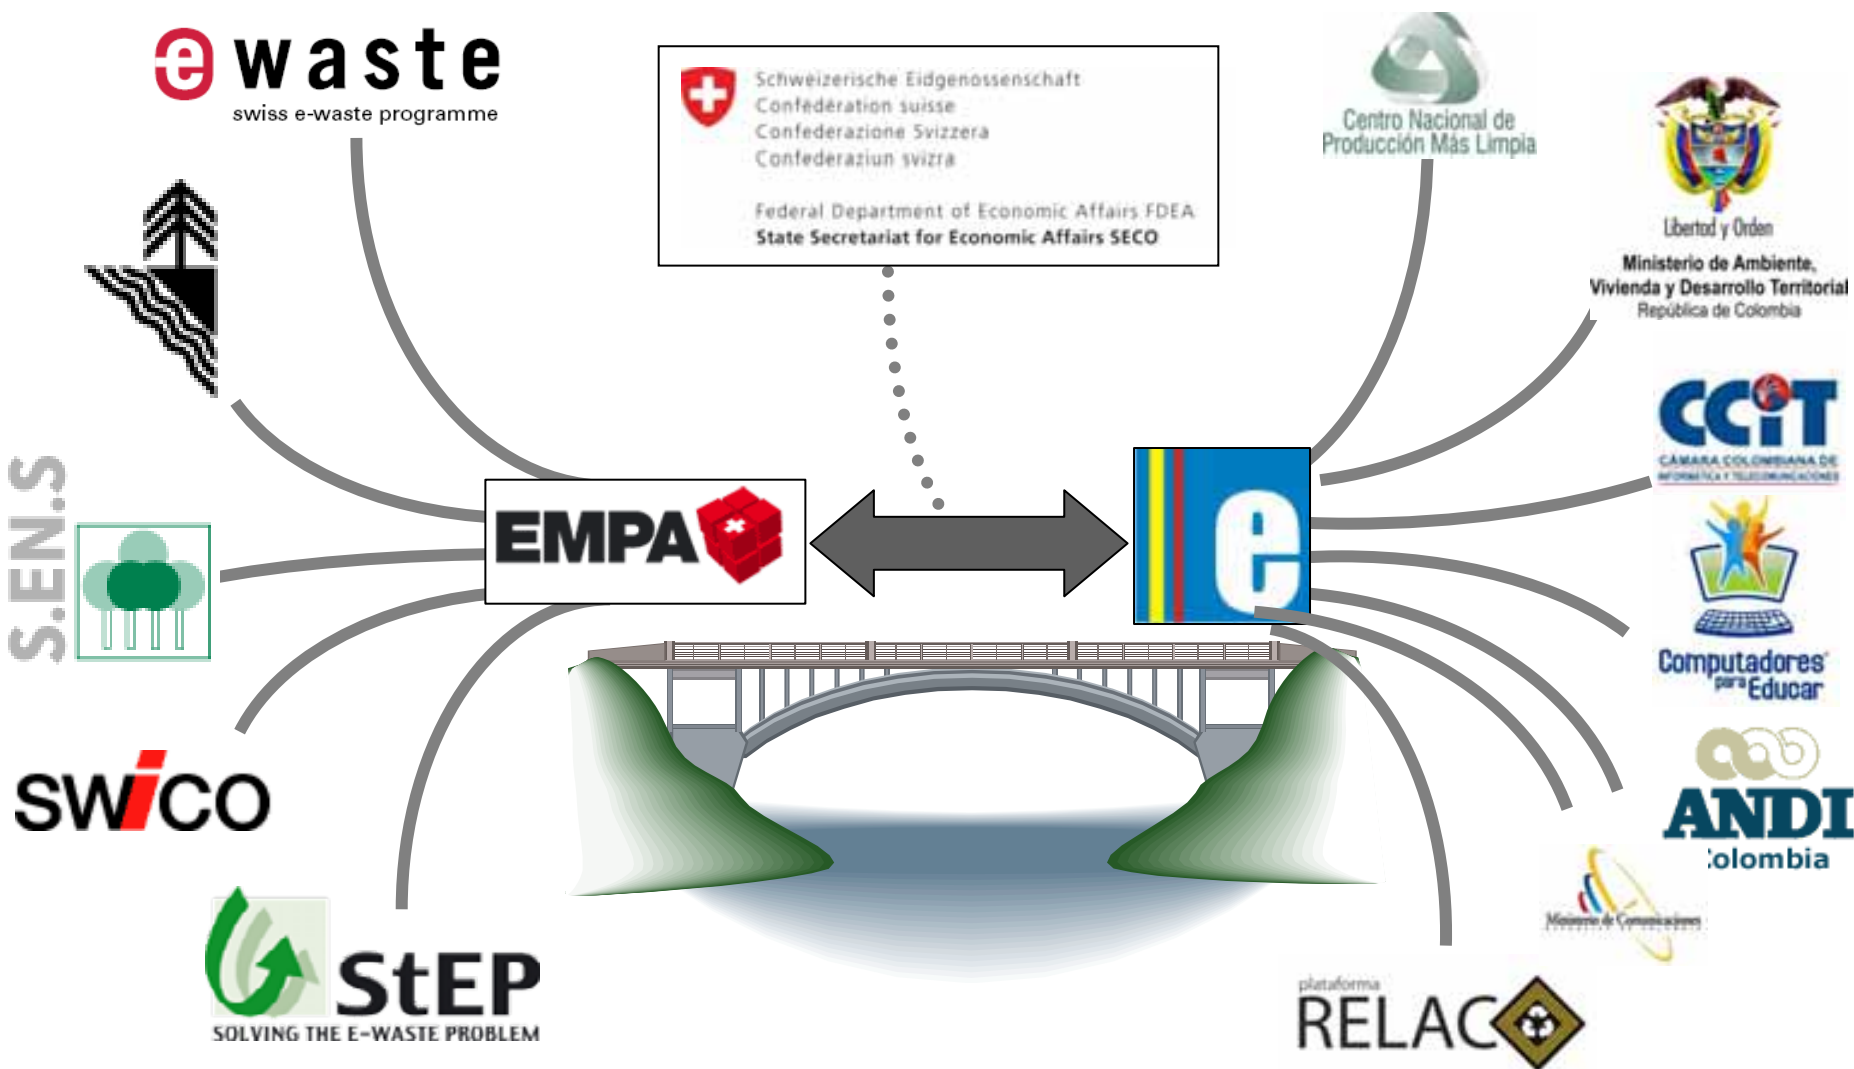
e waste
swiss e-waste programme

Schweizerische Eidgenossenschaft
Confédération suisse
Confederazione Svizzera
Confederaziun svizra

Federal Department of Economic Affairs FDEA
State Secretariat for Economic Affairs SECO

Centro Nacional de Producción Más Limpia

Libertad y Orden
Ministerio de Ambiente, Vivienda y Desarrollo Territorial
República de Colombia

S.EN.S

EMPA

e

CCiT
CÁMARA COLOMBIANA DE INFORMÁTICA Y TELECOMUNICACIONES

Computadores para Educar

SWICO

ANDI
:olombia

Ministerio de Comunicaciones

StEP
SOLVING THE E-WASTE PROBLEM

plataforma
RELAC